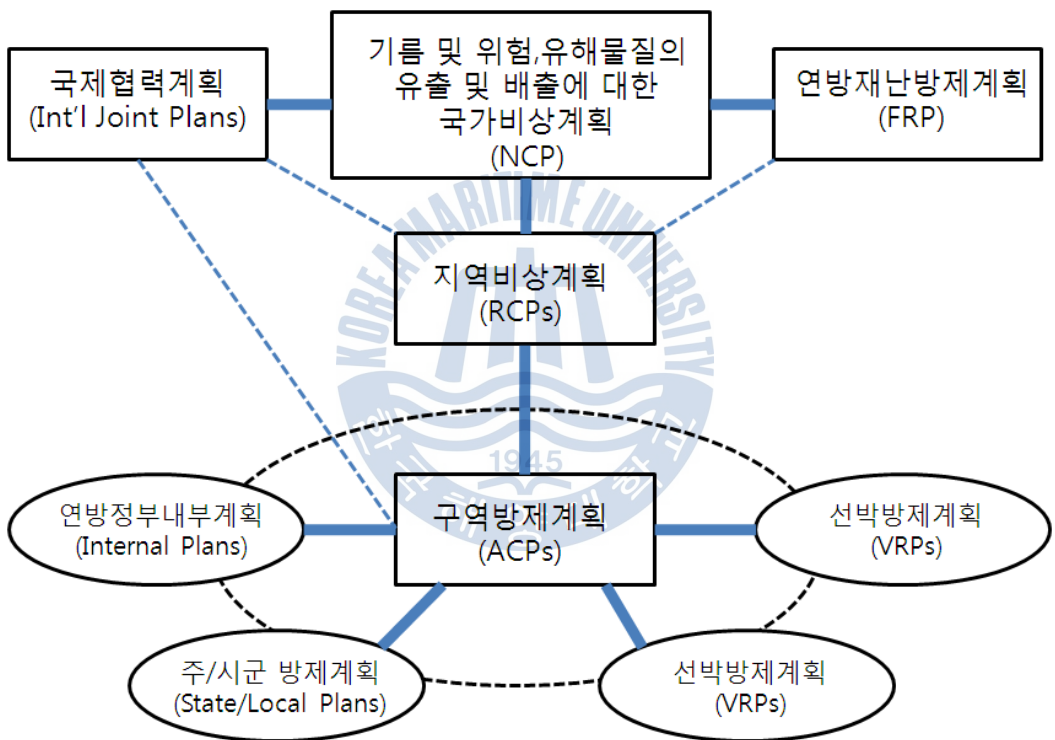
국제협력계획
(Int'l Joint Plans)

기름 및 위험,유해물질의 유출 및 배출에 대한 국가비상계획
(NCP)

연방재난방제계획
(FRP)

지역비상계획
(RCPs)

KOREA MARITIME UNIVERSITY

1945

연방정부내부계획
(Internal Plans)

구역방제계획
(ACPs)

선박방제계획
(VRPs)

주/시군 방제계획
(State/Local Plans)

선박방제계획
(VRPs)